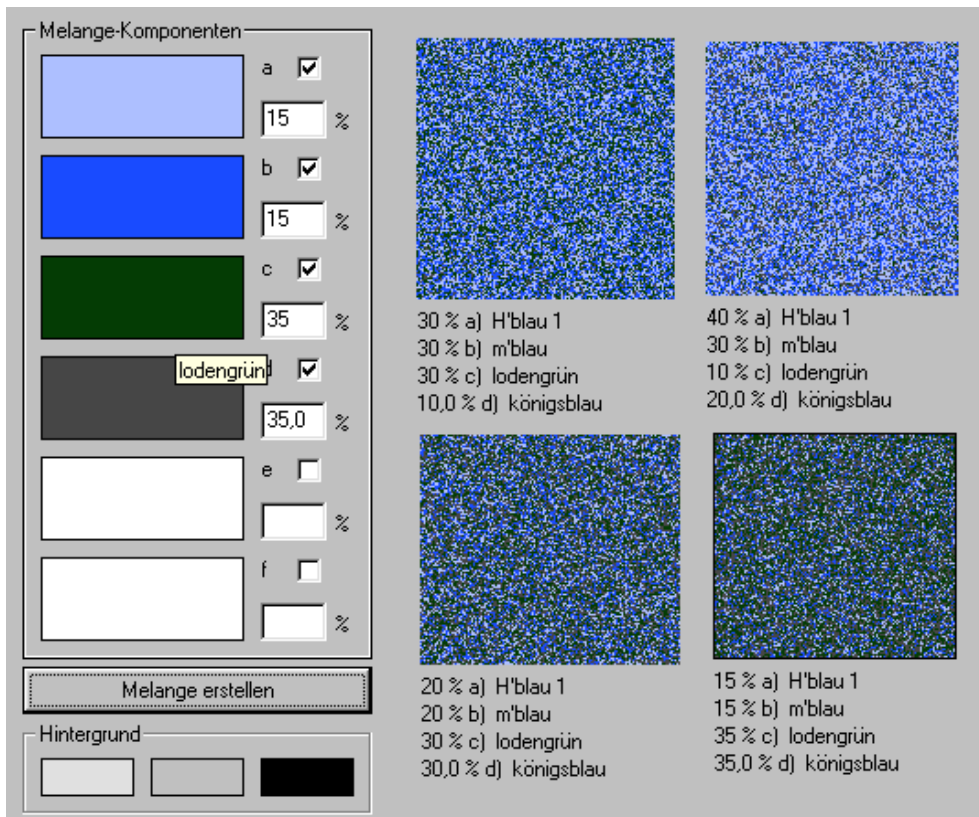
Melange-Komponenten

a ☑
15 %

b ☑
15 %

c ☑
35 %

lodengrün ☑
35,0 %

e ☐
%

f ☐
%

Melange erstellen

Hintergrund

30 % a) H'blau 1
30 % b) m'blau
30 % c) lodengrün
10,0 % d) königsblau

40 % a) H'blau 1
30 % b) m'blau
10 % c) lodengrün
20,0 % d) königsblau

20 % a) H'blau 1
20 % b) m'blau
30 % c) lodengrün
30,0 % d) königsblau

15 % a) H'blau 1
15 % b) m'blau
35 % c) lodengrün
35,0 % d) königsblau